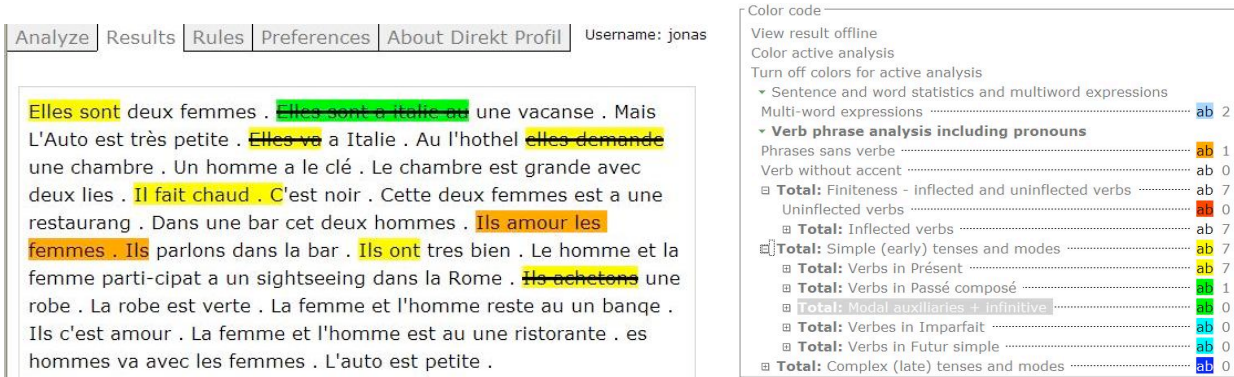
Analyze | Results | Rules | Preferences | About Direkt Profil  Username: jonas

Elles sont deux femmes . Elles sont a italie au une vacanse . Mais L'Auto est très petite . Elles va a Italie . Au l'hothel elles demande une chambre . Un homme a le clé . Le chambre est grande avec deux lies . Il fait chaud . C'est noir . Cette deux femmes est a une restaurang . Dans une bar cet deux hommes . Ils amour les femmes . Ils parlons dans la bar . Ils ont tres bien . Le homme et la femme parti-cipat a un sightseeing dans la Rome . Ils achetons une robe . La robe est verte . La femme et l'homme reste au un banqe . Ils c'est amour . La femme et l'homme est au une ristorante . es hommes va avec les femmes . L'auto est petite .

Color code
View result offline
Color active analysis
Turn off colors for active analysis
▾ Sentence and word statistics and multiword expressions
Multi-word expressions ab 2
▾ Verb phrase analysis including pronouns
Phrases sans verbe ab 1
Verb without accent ab 0
⊟ Total: Finiteness - inflected and uninflected verbs ab 7
Uninflected verbs ab 0
⊞ Total: Inflected verbs ab 7
⊟ Total: Simple (early) tenses and modes ab 7
⊞ Total: Verbs in Présent ab 7
⊞ Total: Verbs in Passé composé ab 1
⊞ Total: Modal auxiliaries + infinitive ab 0
⊞ Total: Verbes in Imparfait ab 0
⊞ Total: Verbs in Futur simple ab 0
⊞ Total: Complex (late) tenses and modes ab 0